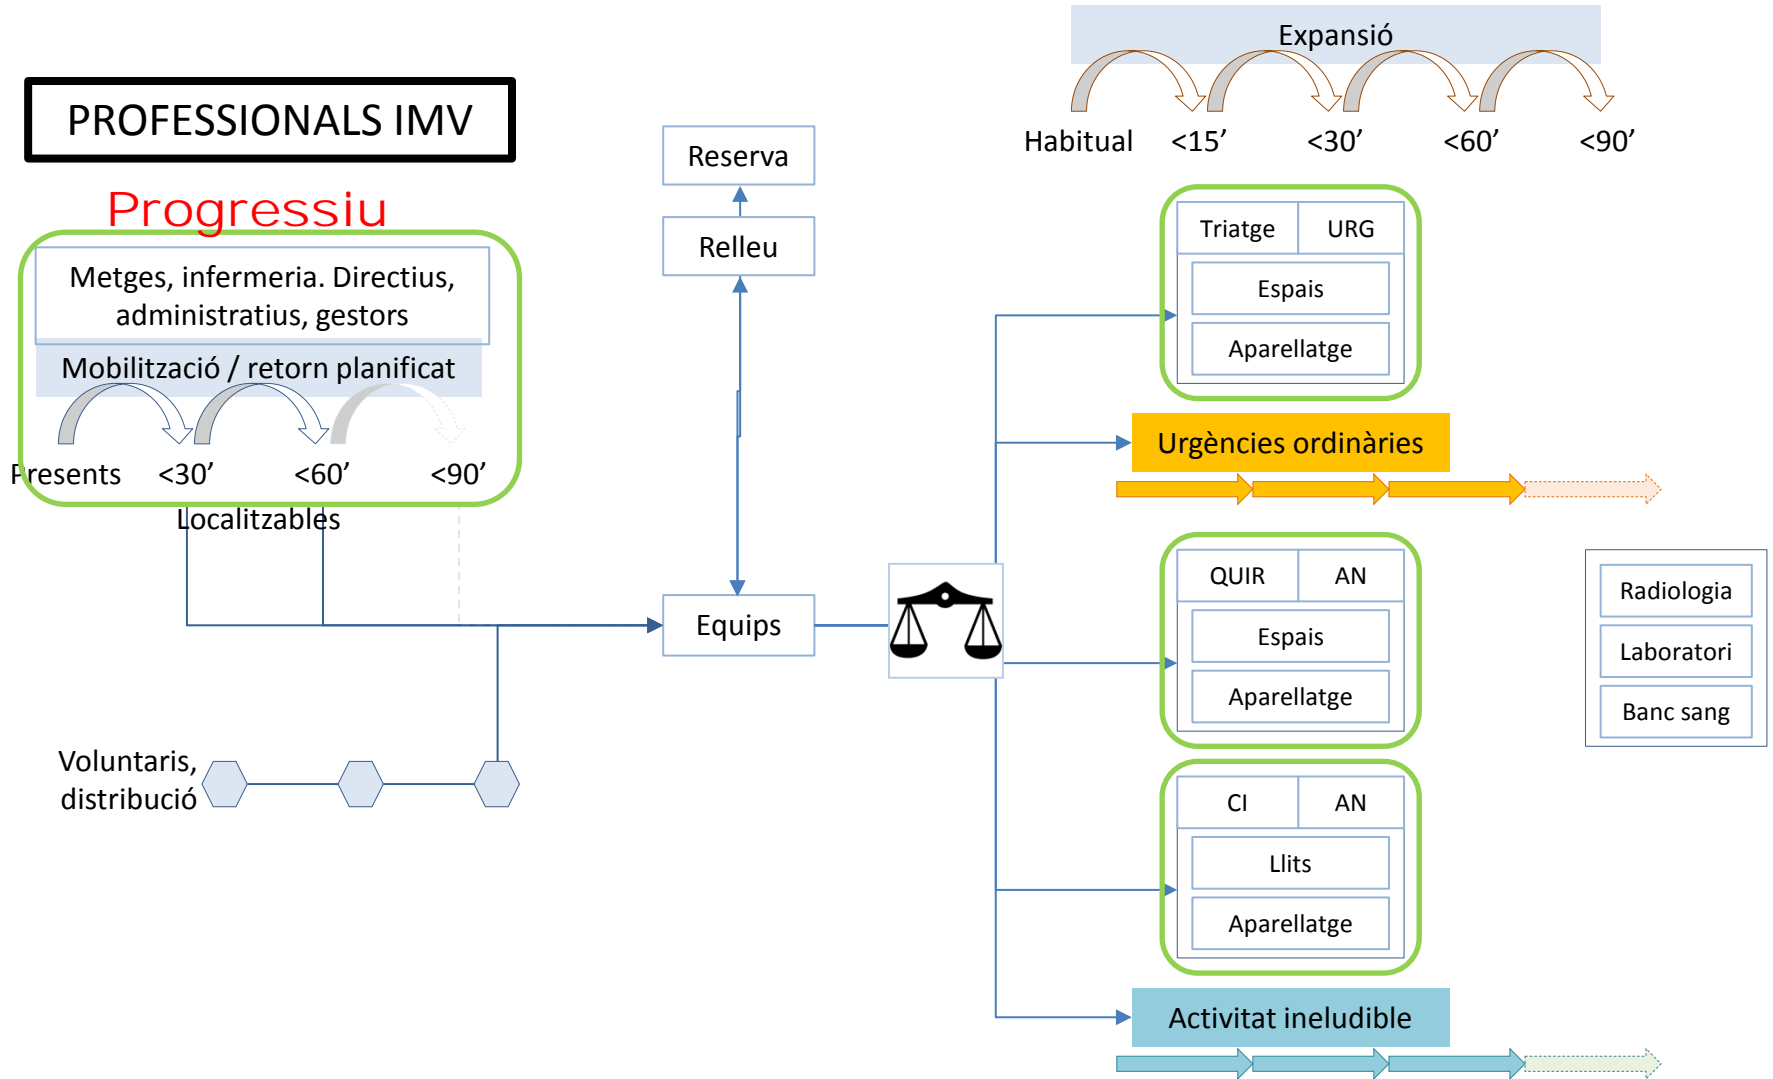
PROFESSIONALS IMV

Progressiu

Metges, infermeria. Directius, administratius, gestors

Mobilització / retorn planificat

Presents <30’ <60’ <90’

Localitzables

Voluntaris, distribució

Reserva

Relleu

Equips

Expansió

Habitual <15’ <30’ <60’ <90’

| Triatge | URG |
|---|---|

Espais

Aparellatge

Urgències ordinàries

| QUIR | AN |
|---|---|

Espais

Aparellatge

| CI | AN |
|---|---|

Llits

Aparellatge

Activitat ineludible

Radiologia

Laboratori

Banc sang